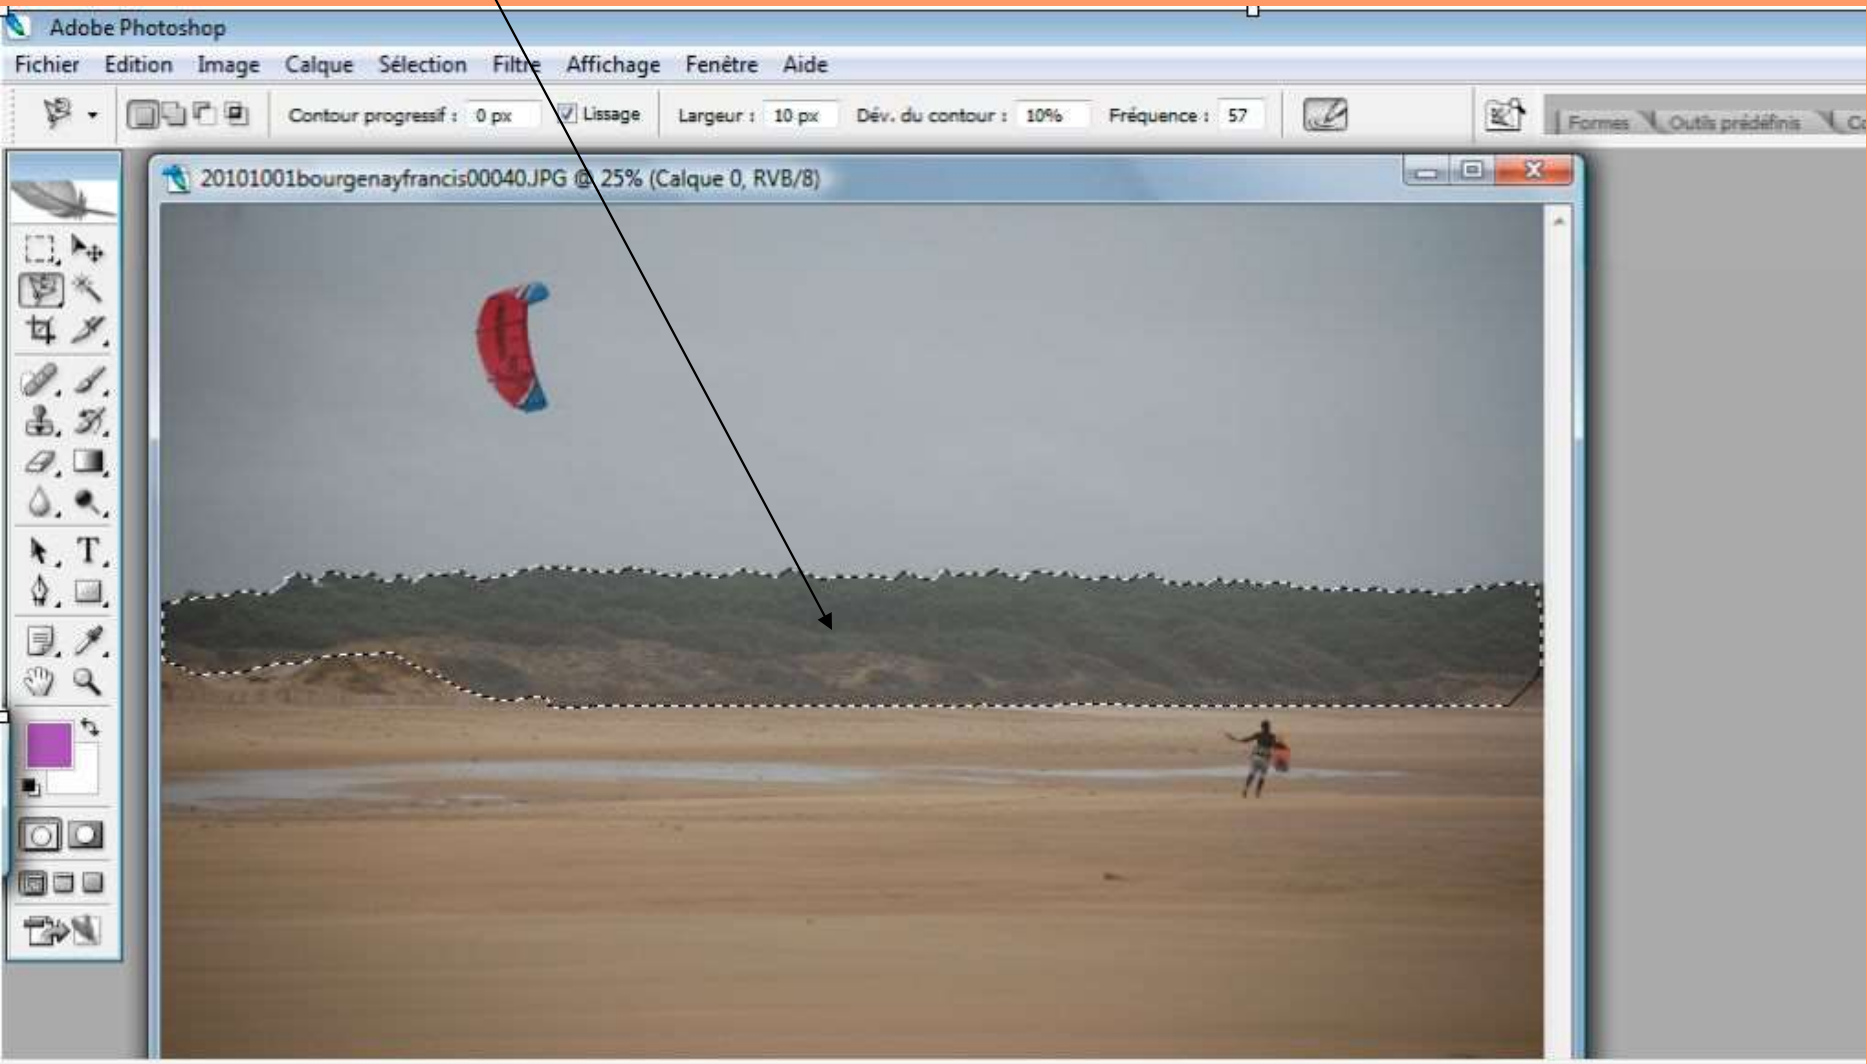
Adobe Photoshop

Fichier Edition Image Calque Sélection Filtre Affichage Fenêtre Aide

Contour progressif : 0 px Lissage Largeur : 10 px Dév. du contour : 10% Fréquence : 57

Formes Outils prédéfinis C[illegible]

20101001bourgenayfrancis00040.JPG @ 25% (Calque 0, RVB/8)